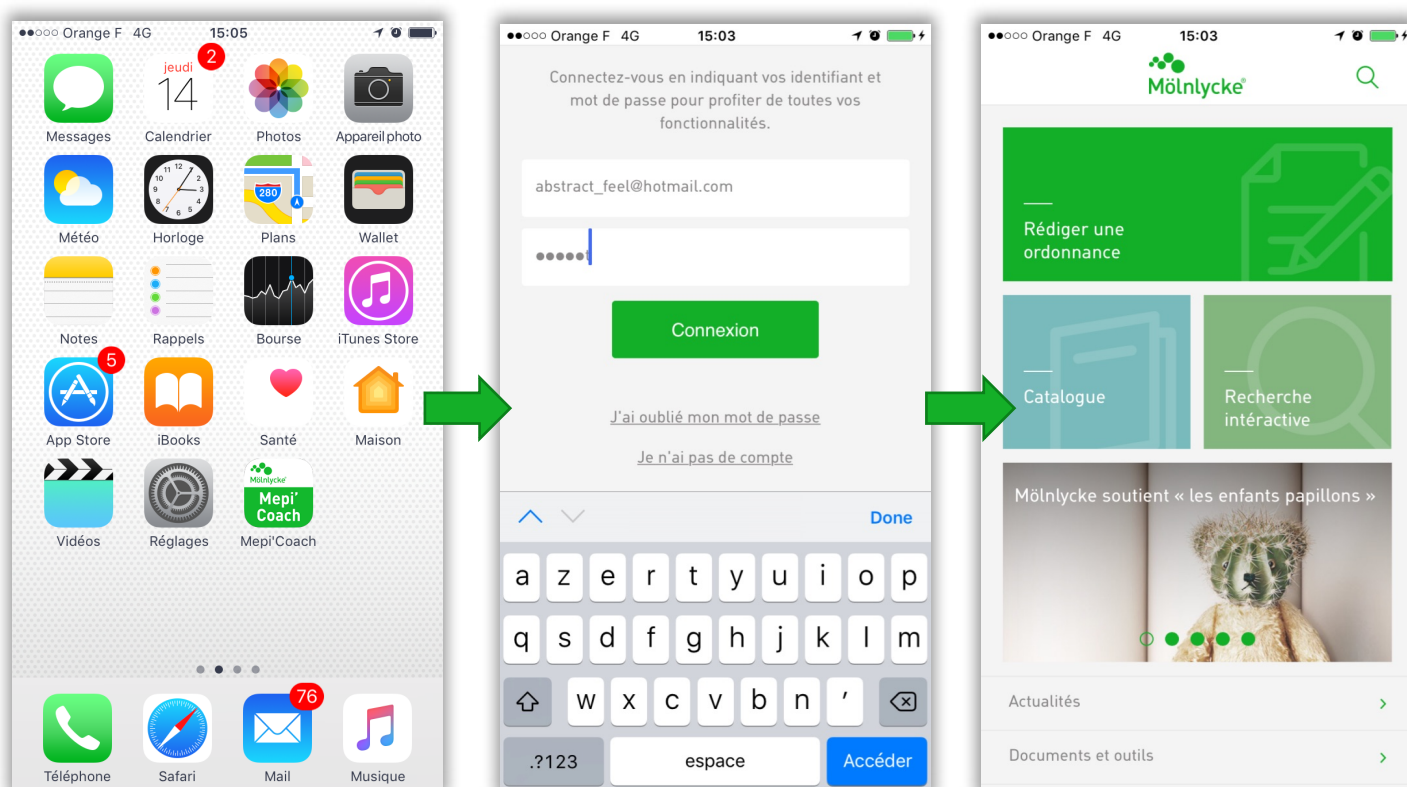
●●○○○ Orange F 4G 15:05

jeudi 14 2

Messages Calendrier Photos Appareil photo

Météo Horloge 280 Plans Wallet

Notes Rappels Bourse iTunes Store

5
App Store iBooks Santé Maison

Mölnlycke Mepi' Coach
Vidéos Réglages Mepi'Coach

76
Téléphone Safari Mail Musique

●●○○○ Orange F 4G 15:03

Connectez-vous en indiquant vos identifiant et mot de passe pour profiter de toutes vos fonctionnalités.

abstract_feel@hotmail.com

●●●●●

Connexion

J'ai oublié mon mot de passe

Je n'ai pas de compte

Done

a z e r t y u i o p
q s d f g h j k l m
w x c v b n ’
.?123 espace Accéder

●●○○○ Orange F 4G 15:03

Mölnlycke

Rédiger une ordonnance

Catalogue

Recherche intéractive

Mölnlycke soutient « les enfants papillons »

Actualités

Documents et outils